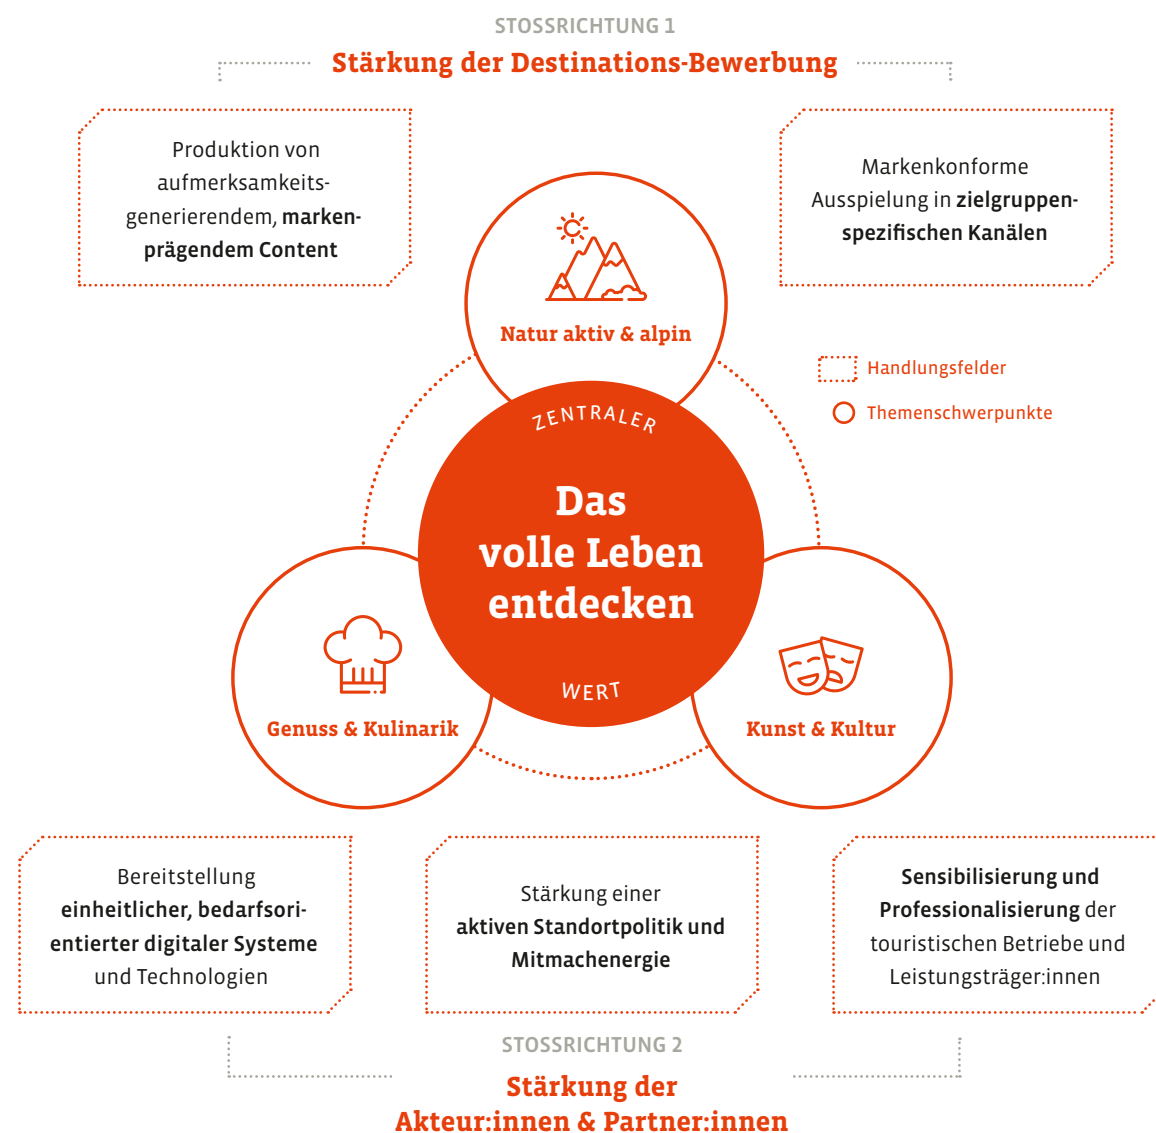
STOSSRICHTUNG 1

Stärkung der Destinations-Bewerbung

Produktion von aufmerksamkeitsgenerierendem, markenprägendem Content

Markenkonforme Ausspielung in zielgruppenspezifischen Kanälen

Natur aktiv & alpin

Handlungsfelder

Themenschwerpunkte

ZENTRALER

Das volle Leben entdecken

WERT

Genuss & Kulinarik

Kunst & Kultur

Bereitstellung einheitlicher, bedarfsorientierter digitaler Systeme und Technologien

Stärkung einer aktiven Standortpolitik und Mitmachenergie

Sensibilisierung und Professionalisierung der touristischen Betriebe und Leistungsträger:innen

STOSSRICHTUNG 2

Stärkung der Akteur:innen & Partner:innen